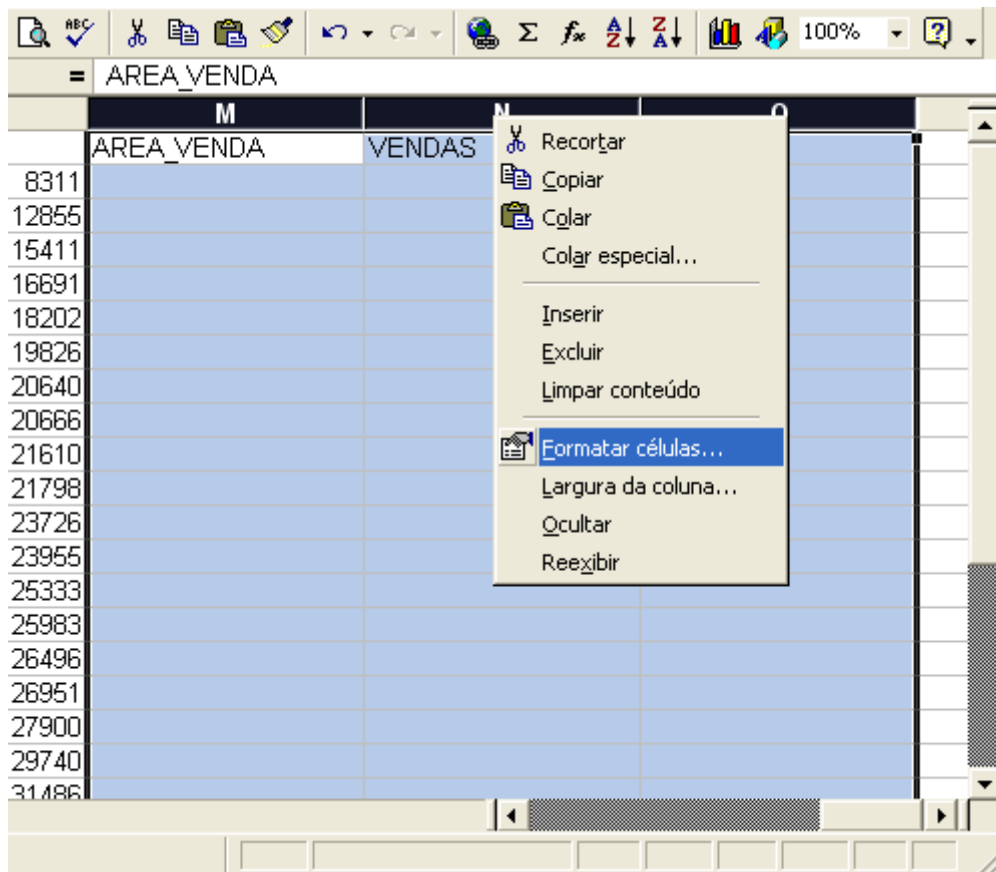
100%

= AREA_VENDA

| | M | N | O |
|---|---|---|---|
| | AREA_VENDA | VENDAS | |
| 8311 | | | |
| 12855 | | | |
| 15411 | | | |
| 16691 | | | |
| 18202 | | | |
| 19826 | | | |
| 20640 | | | |
| 20666 | | | |
| 21610 | | | |
| 21798 | | | |
| 23726 | | | |
| 23955 | | | |
| 25333 | | | |
| 25983 | | | |
| 26496 | | | |
| 26951 | | | |
| 27900 | | | |
| 29740 | | | |
| 31486 | | | |

Recortar
Copiar
Colar
Colar especial...
Inserir
Excluir
Limpar conteúdo
Formatar células...
Largura da coluna...
Ocultar
Reexibir